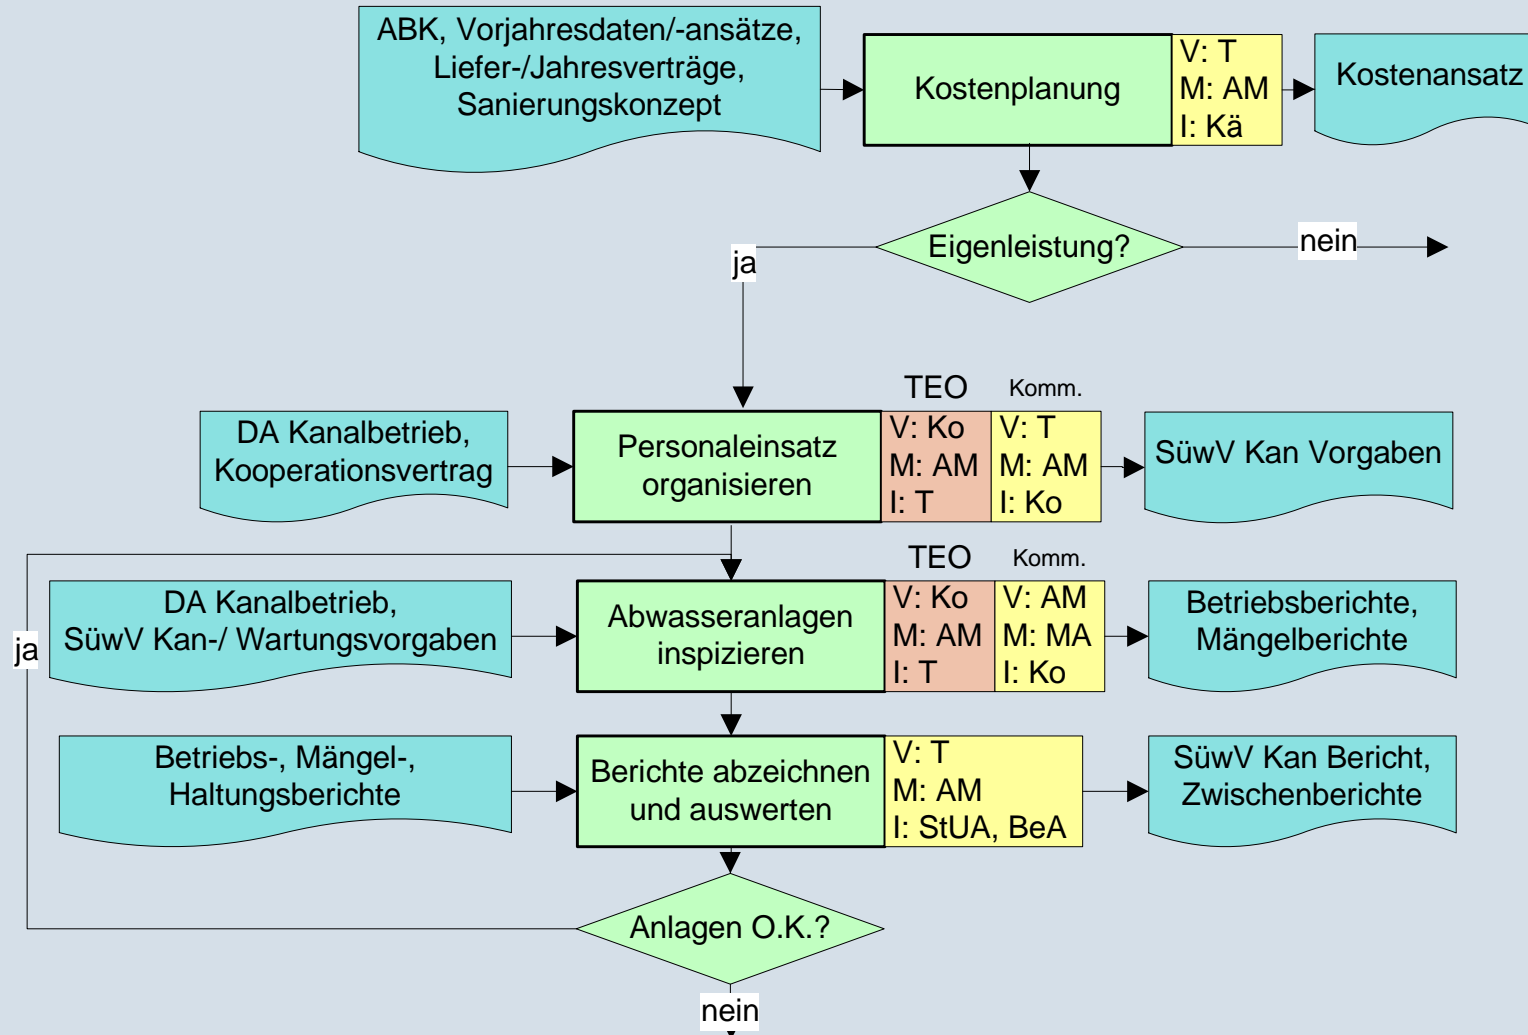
ABK, Vorjahresdaten/-ansätze, Liefer-/Jahresverträge, Sanierungskonzept

Kostenplanung

V: T
M: AM
I: Kä

Kostenansatz

Eigenleistung?

nein

ja

TEO

Komm.

DA Kanalbetrieb, Kooperationsvertrag

Personaleinsatz organisieren

V: Ko
M: AM
I: T

V: T
M: AM
I: Ko

SüwV Kan Vorgaben

TEO

Komm.

ja

DA Kanalbetrieb, SüwV Kan-/ Wartungsvorgaben

Abwasseranlagen inspizieren

V: Ko
M: AM
I: T

V: AM
M: MA
I: Ko

Betriebsberichte, Mängelberichte

Betriebs-, Mängel-, Haltungsberichte

Berichte abzeichnen und auswerten

V: T
M: AM
I: StUA, BeA

SüwV Kan Bericht, Zwischenberichte

Anlagen O.K.?

nein